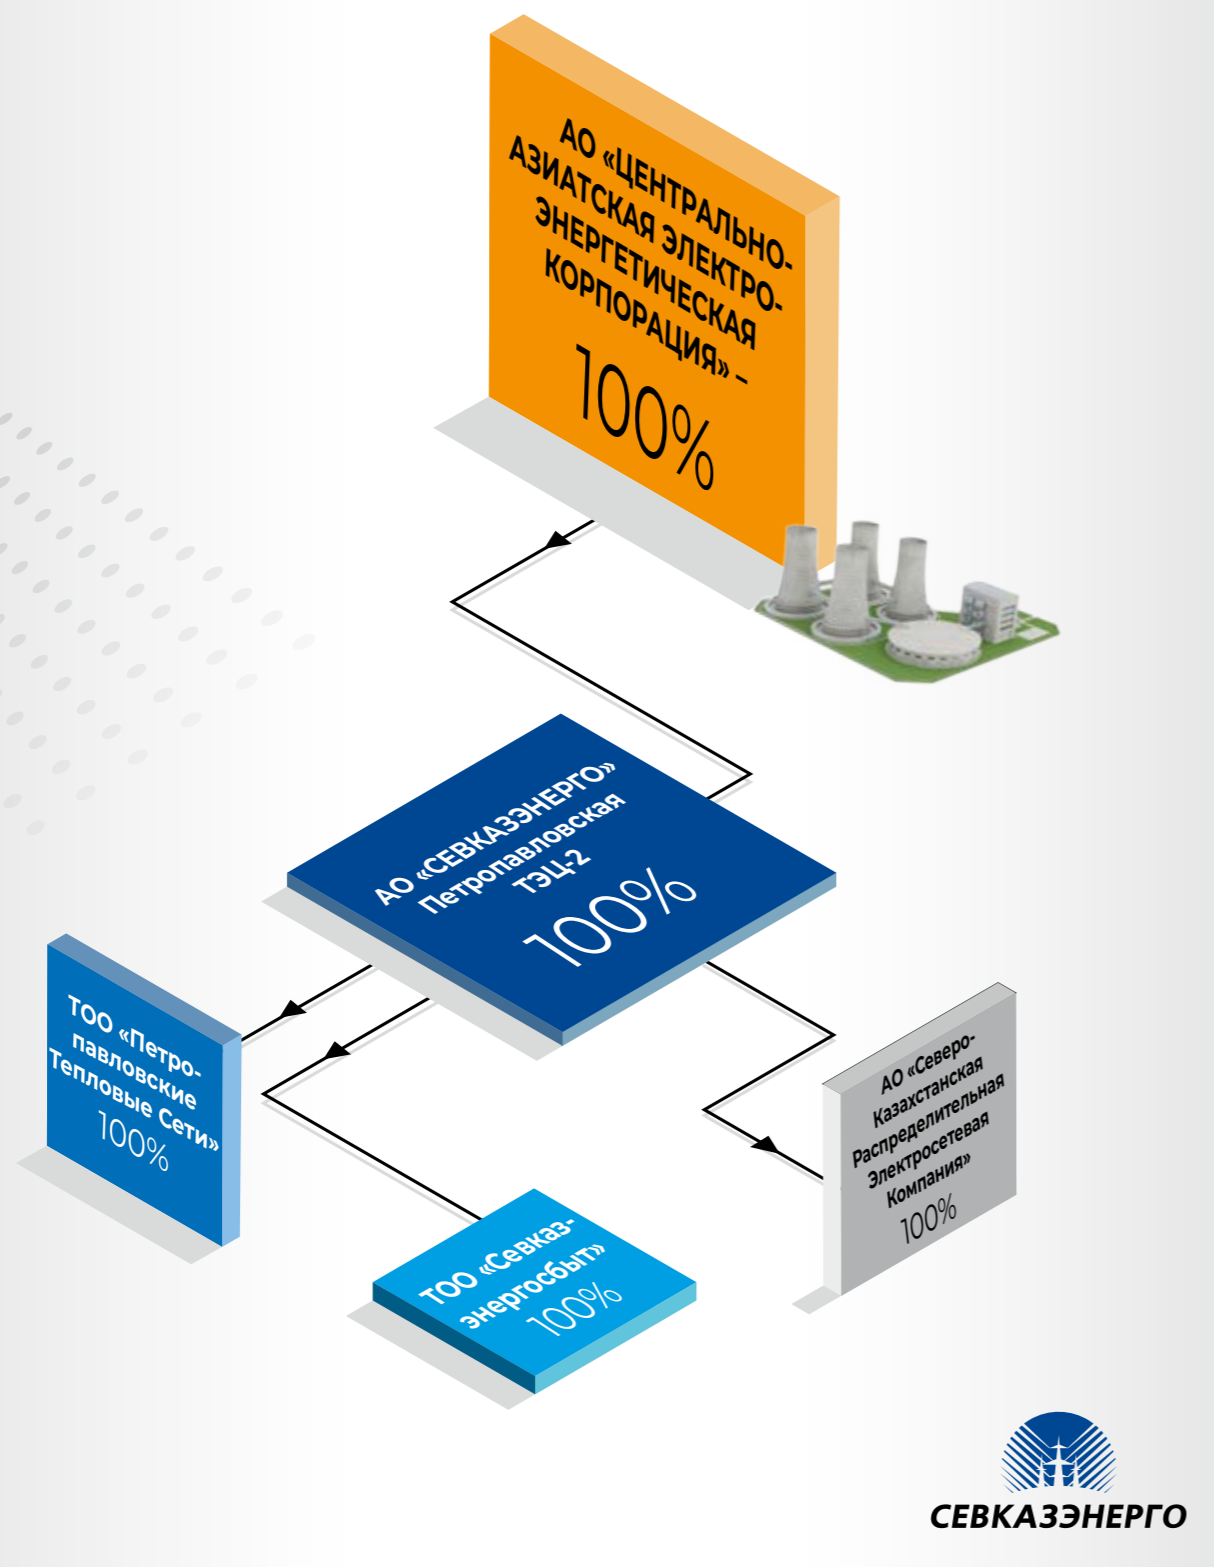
АО «ЦЕНТРАЛЬНО-АЗИАТСКАЯ ЭЛЕКТРОЭНЕРГЕТИЧЕСКАЯ КОРПОРАЦИЯ» – 100%

АО «СЕВКАЗЭНЕРГО» Петропавловская ТЭЦ-2 100%

ТОО «Петропавловские Тепловые Сети» 100%

ТОО «Севказэнергосбыт» 100%

АО «Северо-Казахстанская Распределительная Электросетевая Компания» 100%

СЕВКАЗЭНЕРГО